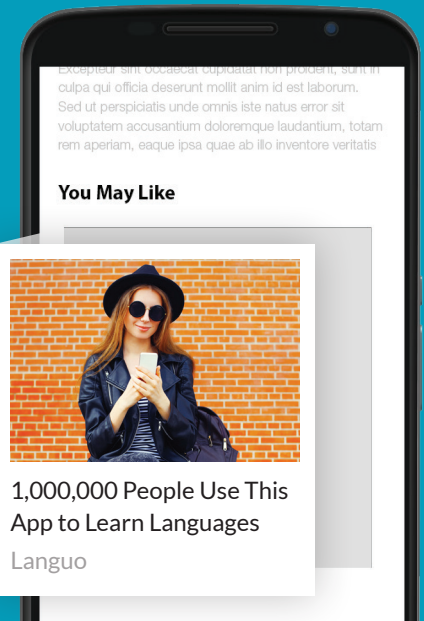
Excepteur sint occaecat cupidatat non proident, sunt in culpa qui officia deserunt mollit anim id est laborum. Sed ut perspiciatis unde omnis iste natus error sit voluptatem accusantium doloremque laudantium, totam rem aperiam, eaque ipsa quae ab illo inventore veritatis

You May Like

1,000,000 People Use This App to Learn Languages

Languo